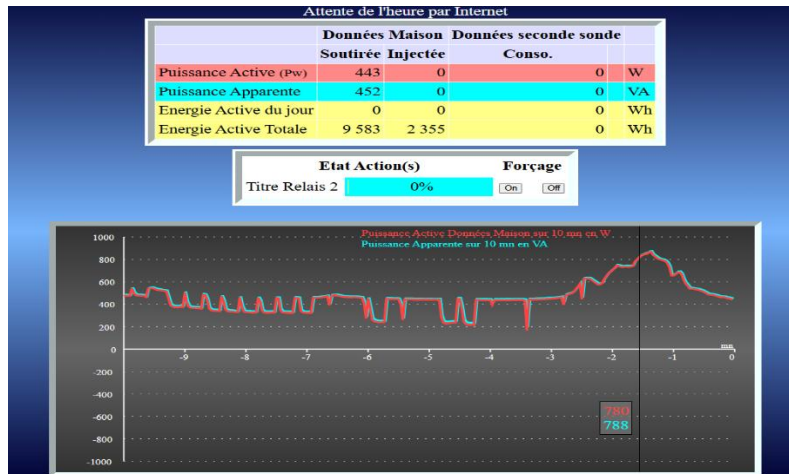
Attente de l'heure par Internet

| | Données Maison | | Données seconde sonde | |
|---|---|---|---|---|
| | Soutirée | Injectée | Conso. | |
| Puissance Active (Pw) | 443 | 0 | 0 | W |
| Puissance Apparente | 452 | 0 | 0 | VA |
| Energie Active du jour | 0 | 0 | 0 | Wh |
| Energie Active Totale | 9 583 | 2 355 | 0 | Wh |

| | Etat Action(s) | Forçage |
|---|---|---|
| Titre Relais 2 | 0% | On Off |

Puissance Active Données Maison sur 10 mn en W
Puissance Apparente sur 10 mn en VA

1000
800
600
400
200
0
-200
-400
-600
-800
-1000

-9 -8 -7 -6 -5 -4 -3 -2 -1 0
mn

780
788